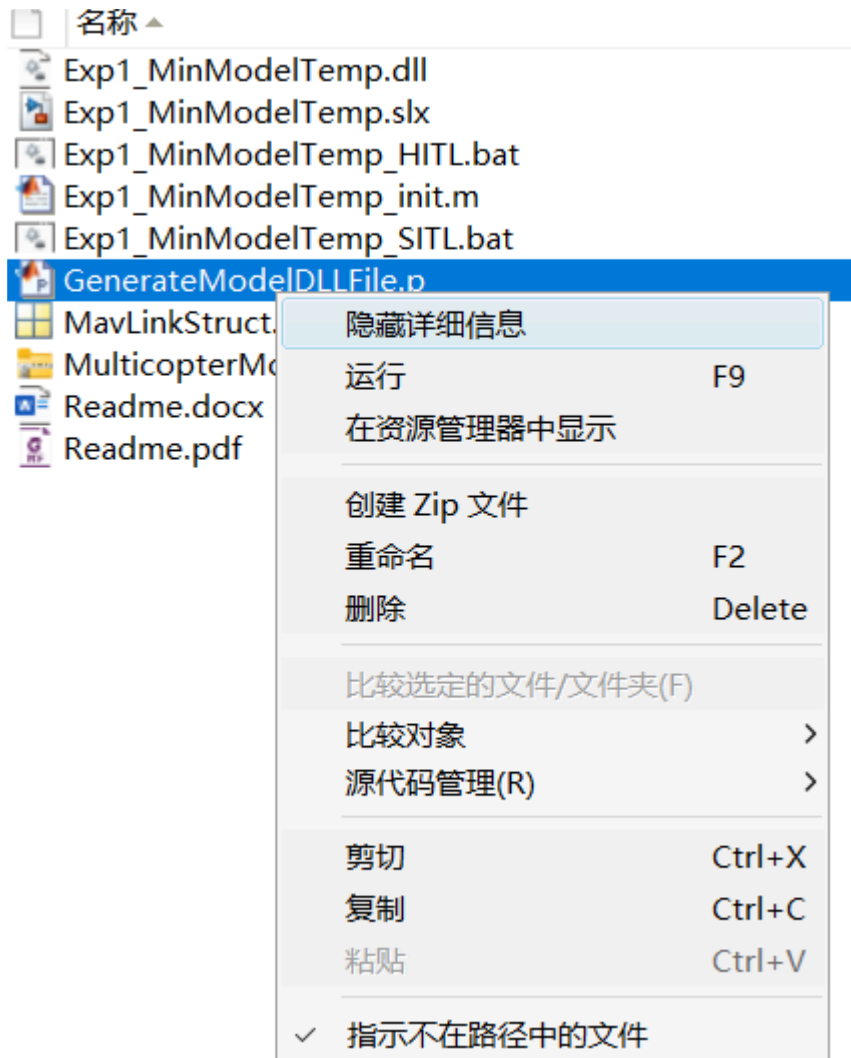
名称 ▲
Exp1_MinModelTemp.dll
Exp1_MinModelTemp.slx
Exp1_MinModelTemp_HITL.bat
Exp1_MinModelTemp_init.m
Exp1_MinModelTemp_SITL.bat
GenerateModelDLLFile.p
MavLinkStruct.
MulticopterMo
Readme.docx
Readme.pdf

隐藏详细信息
运行 F9
在资源管理器中显示
创建 Zip 文件
重命名 F2
删除 Delete
比较选定的文件/文件夹(F)
比较对象 >
源代码管理(R) >
剪切 Ctrl+X
复制 Ctrl+C
粘贴 Ctrl+V
✓ 指示不在路径中的文件